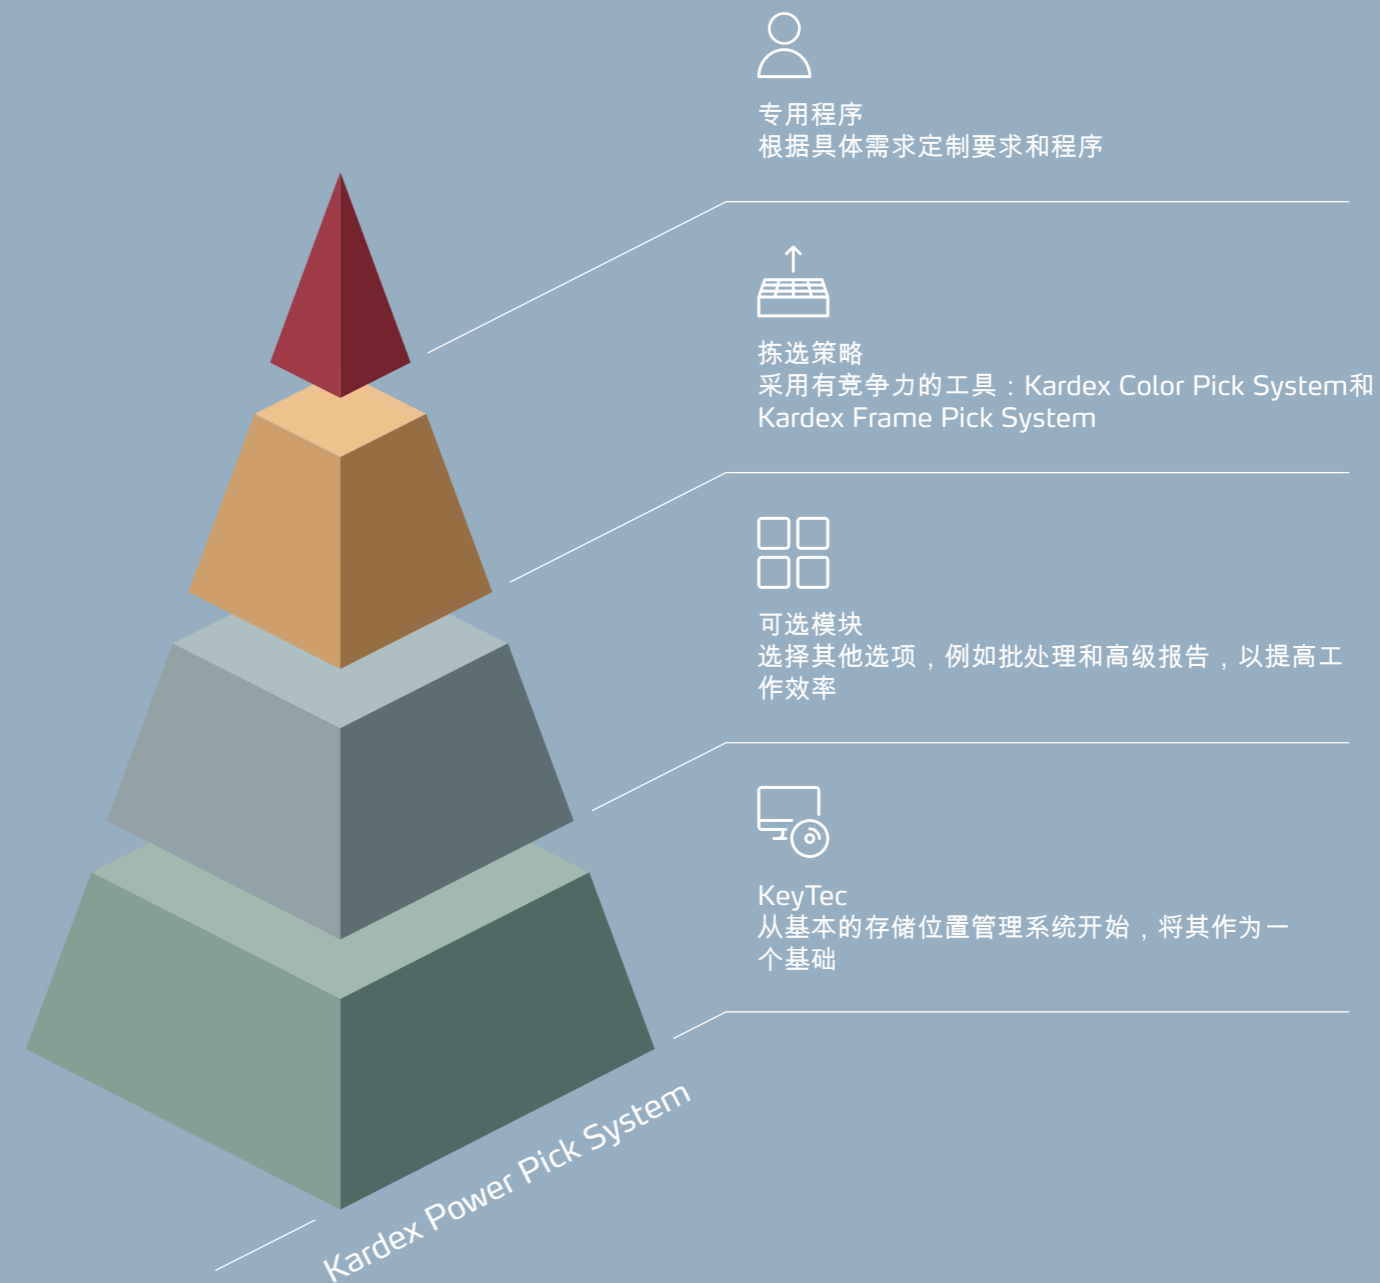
专用程序
根据具体需求定制要求和程序

拣选策略
采用有竞争力的工具：Kardex Color Pick System和Kardex Frame Pick System

可选模块
选择其他选项，例如批处理和高级报告，以提高工作效率

KeyTec
从基本的存储位置管理系统开始，将其作为一个基础

Kardex Power Pick System